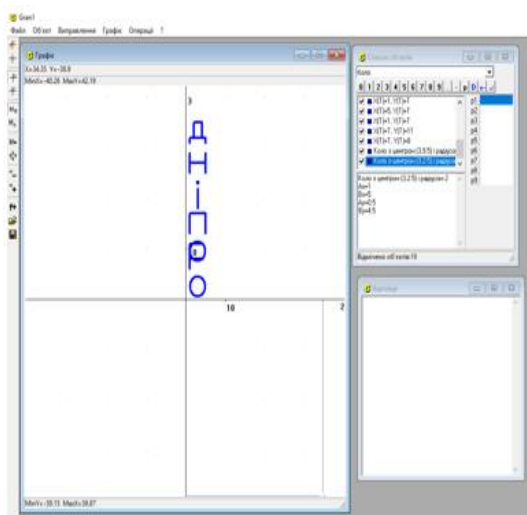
Gran1
Файл Об'єкт Виправлення Графік Операції ?

Графік
X=34.35 Y=-38.8
MinX=-40.26 MaxX=42.19

3

Д
Н
І
П
Р
О

10

2

MinY=-38.15 MaxY=38.87

Список об'єктів
Коло
0 1 2 3 4 5 6 7 8 9

X(T)=1, Y(T)=7
X(T)=5, Y(T)=7
X(T)=1, Y(T)=7
X(T)=7, Y(T)=11
X(T)=1, Y(T)=8
Коло з центром (3.5;5) і радіусом
Коло з центром (3.2;5) і радіусом

p1
p2
p3
p4
p5
p6
p7
p8
p9

Коло з центром (3.2;5) і радіусом 2
Ax=1
Bx=5
Ay=0.5
By=4.5

Відмічено об'єктів:10

Калькулятор